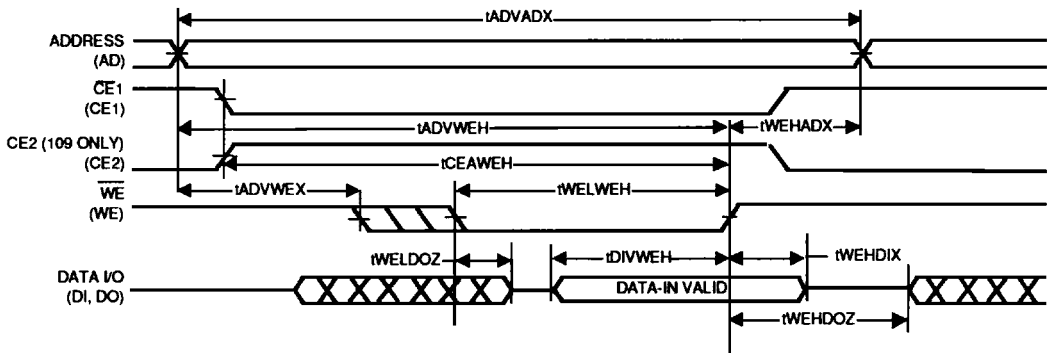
tADVADX

ADDRESS
(AD)

$\overline{CE1}$
(CE1)

tADVWEH

tWEHADX

CE2 (109 ONLY)
(CE2)

tCEAWEH

$\overline{WE}$
(WE)

tADVWEX

tWELWEH

tWELDOZ

tDIVWEH

tWEHDIX

DATA I/O
(DI, DO)

DATA-IN VALID

tWEHDOZ